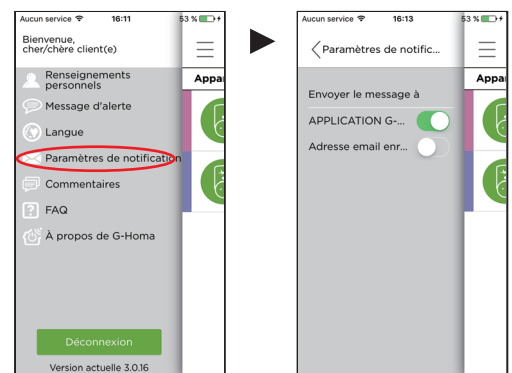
Aucun service 16:11 53 %

Bienvenue, cher/chère client(e)

Appar

Renseignements personnels

Message d'alerte

Langue

Paramètres de notification

Commentaires

FAQ

À propos de G-Homa

Déconnexion

Version actuelle 3.0.16

Aucun service 16:13 53 %

Paramètres de notific...

Appar

Envoyer le message à

APPLICATION G-...

Adresse email enr...